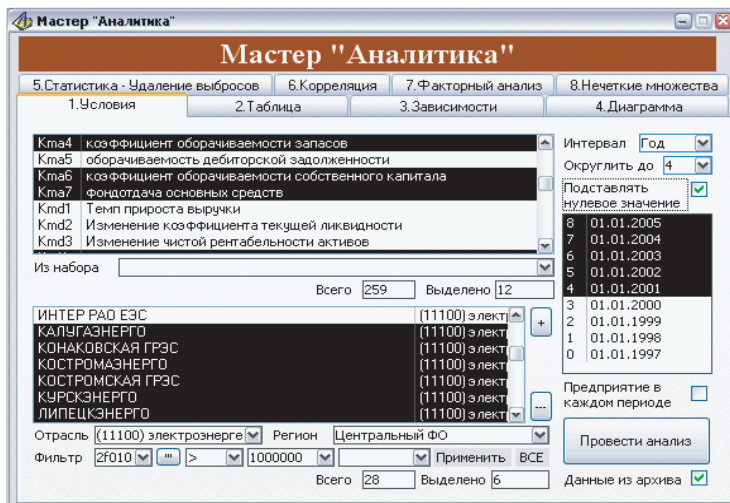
Мастер "Аналитика"

Мастер "Аналитика"

5.Статистика - Удаление выбросов | 6.Корреляция | 7.Факторный анализ | 8.Нечеткие множества
1.Условия | 2.Таблица | 3.Зависимости | 4.Диаграмма

| | |
|---|---|
| Kma4 | коэффициент оборачиваемости запасов |
| Kma5 | оборачиваемость дебиторской задолженности |
| Kma6 | коэффициент оборачиваемости собственного капитала |
| Kma7 | фондотдача основных средств |
| Kmd1 | Темп прироста выручки |
| Kmd2 | Изменение коэффициента текущей ликвидности |
| Kmd3 | Изменение чистой рентабельности активов |

Интервал Год
Округлить до 4
Подставлять нулевое значение

| | |
|---|---|
| 8 | 01.01.2005 |
| 7 | 01.01.2004 |
| 6 | 01.01.2003 |
| 5 | 01.01.2002 |
| 4 | 01.01.2001 |
| 3 | 01.01.2000 |
| 2 | 01.01.1999 |
| 1 | 01.01.1998 |
| 0 | 01.01.1997 |

Из набора

Всего 259 Выделено 12

| | |
|---|---|
| ИНТЕР РАО ЕЭС | (11100) электр |
| КАЛУГАЭНЕРГО | (11100) электр |
| КОНАКОВСКАЯ ГРЭС | (11100) электр |
| КОСТРОМАЭНЕРГО | (11100) электр |
| КОСТРОМСКАЯ ГРЭС | (11100) электр |
| КУРСКЭНЕРГО | (11100) электр |
| ЛИПЕЦКЭНЕРГО | (11100) электр |

+
...

Предприятие в каждом периоде

Отрасль (11100) электроэнерге Регион Центральный ФО
Фильтр 2f010 "" > 1000000 Применить ВСЕ

Провести анализ

Всего 28 Выделено 6

Данные из архива